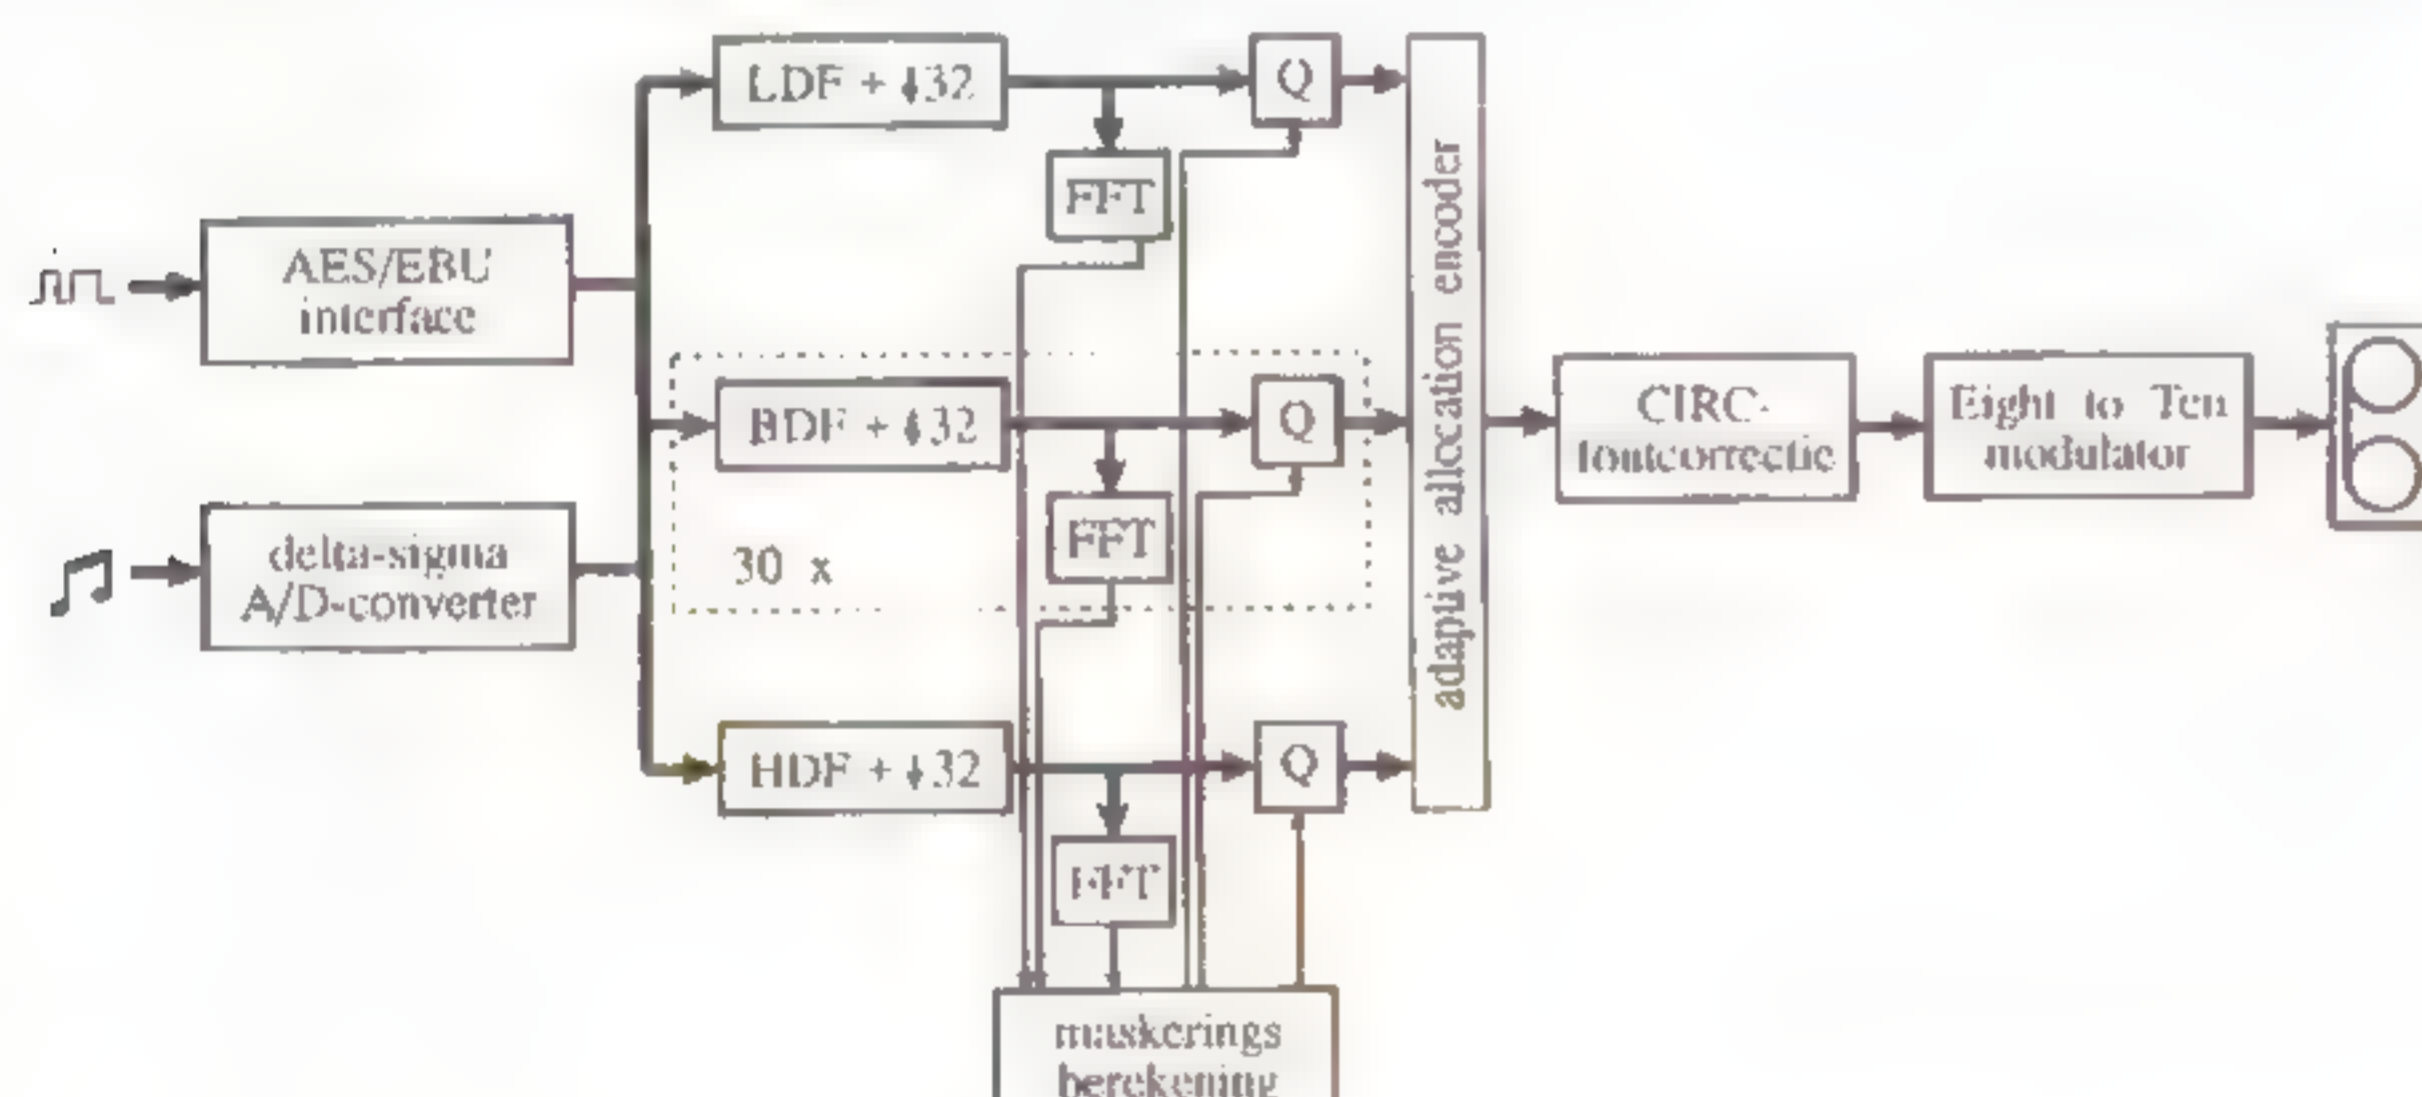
AES/EBU interface

delta-sigma A/D-converter

LDF + $\downarrow 32$

FFT

BDF + $\downarrow 32$

FFT

30 x

HDF + $\downarrow 32$

FFT

Q

Q

Q

adaptive allocation encoder

maskerings berekening

CIRC-foutcorrectie

Eight to Ten modulator